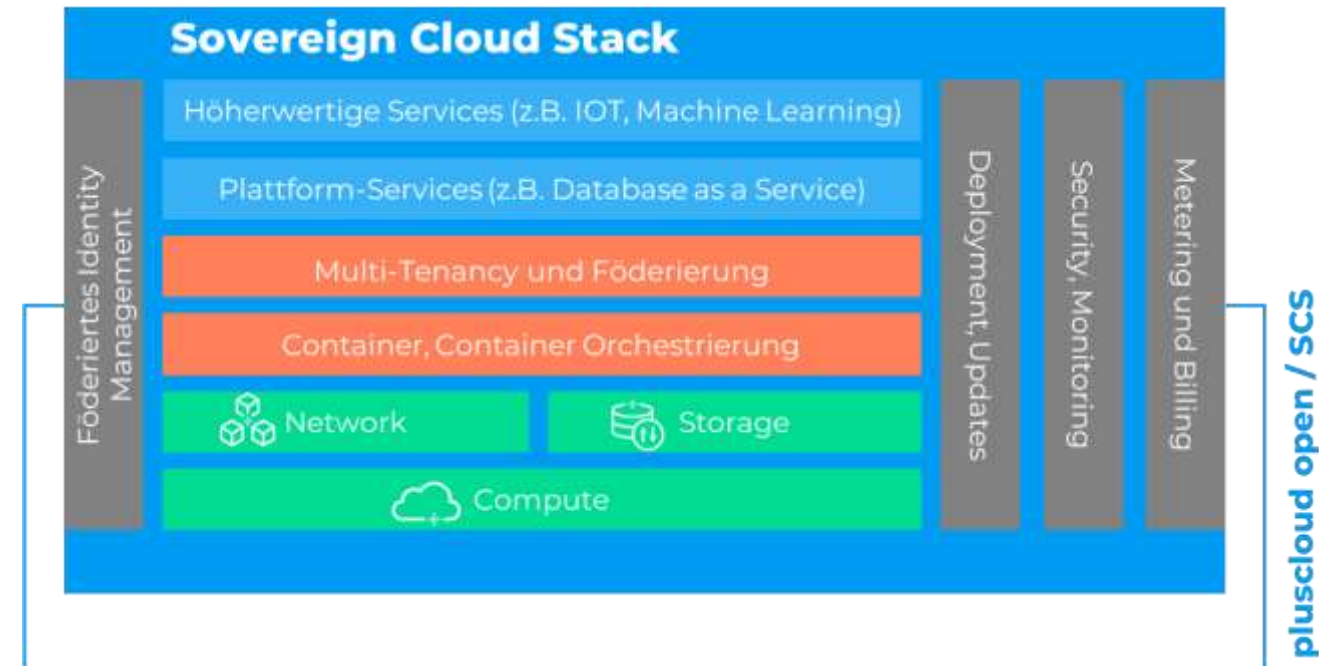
Sovereign Cloud Stack

Föderiertes Identity Management

Höherwertige Services (z.B. IOT, Machine Learning)

Plattform-Services (z.B. Database as a Service)

Multi-Tenancy und Föderierung

Container, Container Orchestrierung

Network

Storage

Compute

Deployment, Updates

Security, Monitoring

Metering und Billing

pluscloud open / SCS